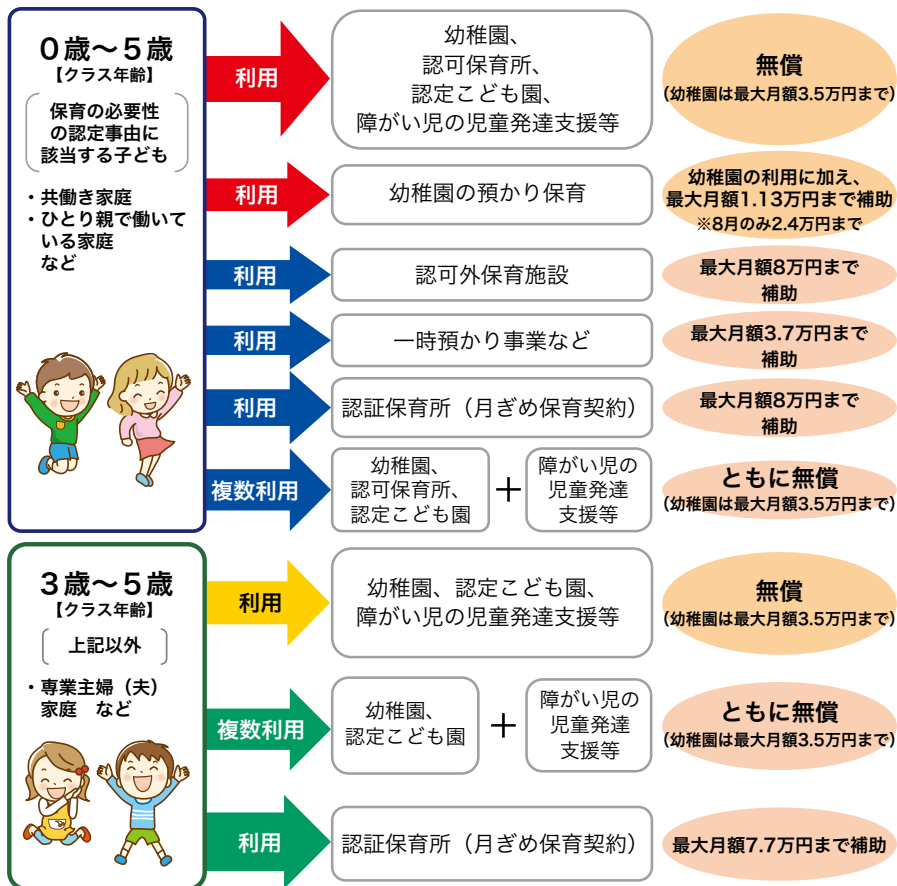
0歳～5歳
【クラス年齢】

保育の必要性の認定事由に該当する子ども

・共働き家庭
・ひとり親で働いている家庭など

利用
幼稚園、認可保育所、認定こども園、障がい児の児童発達支援等
無償
（幼稚園は最大月額3.5万円まで）

利用
幼稚園の預かり保育
幼稚園の利用に加え、最大月額1.13万円まで補助
※8月のみ2.4万円まで

利用
認可外保育施設
最大月額8万円まで補助

利用
一時預かり事業など
最大月額3.7万円まで補助

利用
認証保育所（月ぎめ保育契約）
最大月額8万円まで補助

複数利用
幼稚園、認可保育所、認定こども園 ＋ 障がい児の児童発達支援等
ともに無償
（幼稚園は最大月額3.5万円まで）

3歳～5歳
【クラス年齢】

上記以外

・専業主婦（夫）家庭　など

利用
幼稚園、認定こども園、障がい児の児童発達支援等
無償
（幼稚園は最大月額3.5万円まで）

複数利用
幼稚園、認定こども園 ＋ 障がい児の児童発達支援等
ともに無償
（幼稚園は最大月額3.5万円まで）

利用
認証保育所（月ぎめ保育契約）
最大月額7.7万円まで補助